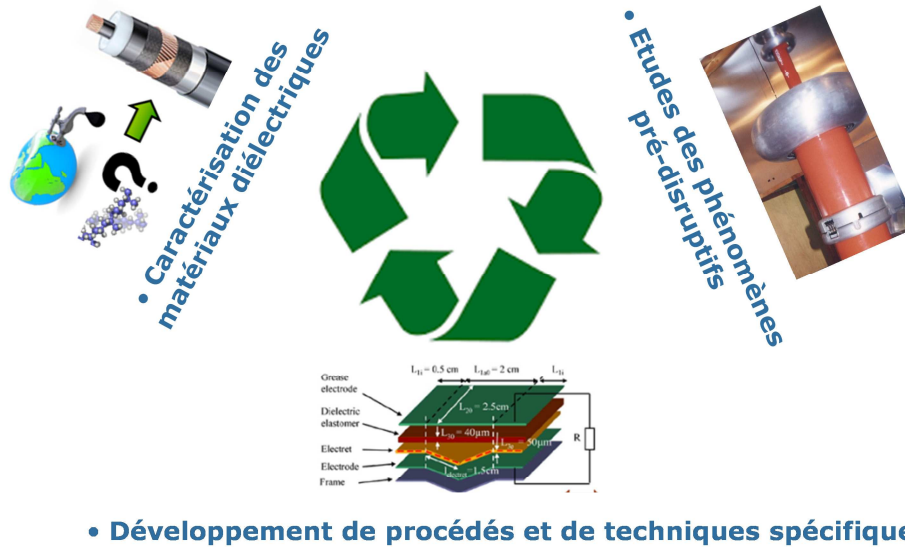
• Caractérisation des matériaux diélectriques

• Etudes des phénomènes pré-disruptifs

$L_{1i} = 0.5$ cm
$L_{1a0} = 2$ cm
$L_{1i}$
Grease electrode
$L_{20} = 2.5$cm
Dielectric elastomer
$L_{30} = 40\mu m$
$50\mu m$
R
Electret
Electrode
$L_{electret} = 1.5$cm
Frame

• Développement de procédés et de techniques spécifique